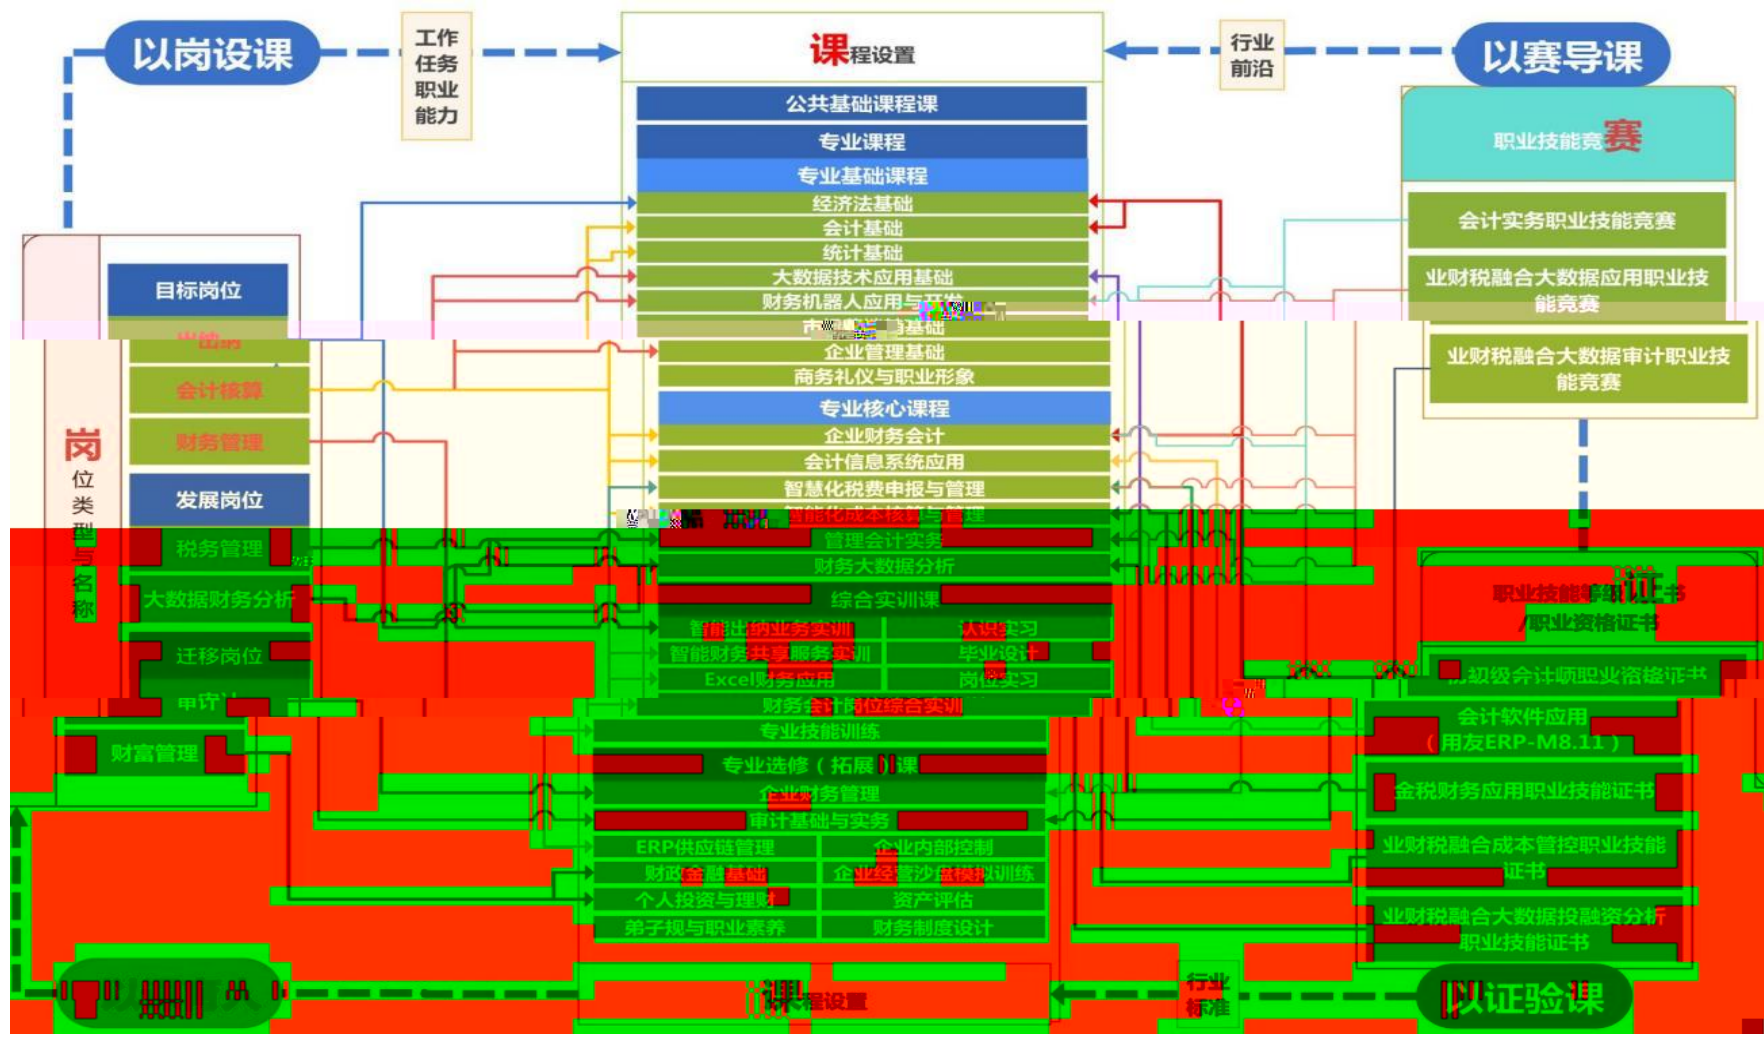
以岗设课

工作
任务
职业
能力

课程设置

行业
前沿

以赛导课

公共基础课程课

专业课程

专业基础课程

经济法基础
会计基础
统计基础
大数据技术应用基础
财务机器人应用与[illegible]
市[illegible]基础
企业管理基础
商务礼仪与职业形象

专业核心课程

企业财务会计
会计信息系统应用
智慧化税费申报与管理
智能化成本核算与管理
管理会计实务
财务大数据分析

综合实训课

智能出纳业务实训
认识实习
智能财务共享服务实训
毕业设计
Excel财务应用
岗位实习
财务会计岗位综合实训
专业技能训练

专业选修（拓展）课

企业财务管理
审计基础与实务
ERP供应链管理
企业内部控制
财政金融基础
企业经营沙盘模拟训练
个人投资与理财
资产评估
弟子规与职业素养
财务制度设计

岗位类型与名称

目标岗位
出纳
会计核算
财务管理

发展岗位
税务管理
大数据财务分析

迁移岗位
审计
财富管理

职业技能竞赛

会计实务职业技能竞赛
业财税融合大数据应用职业技能竞赛
业财税融合大数据审计职业技能竞赛

职业技能等级证书
/职业资格证书

初级会计师职业资格证书
会计软件应用
（用友ERP-M8.11）
金税财务应用职业技能证书
业财税融合成本管控职业技能证书
业财税融合大数据投融资分析职业技能证书

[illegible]

课程设置

行业
标准

以证验课